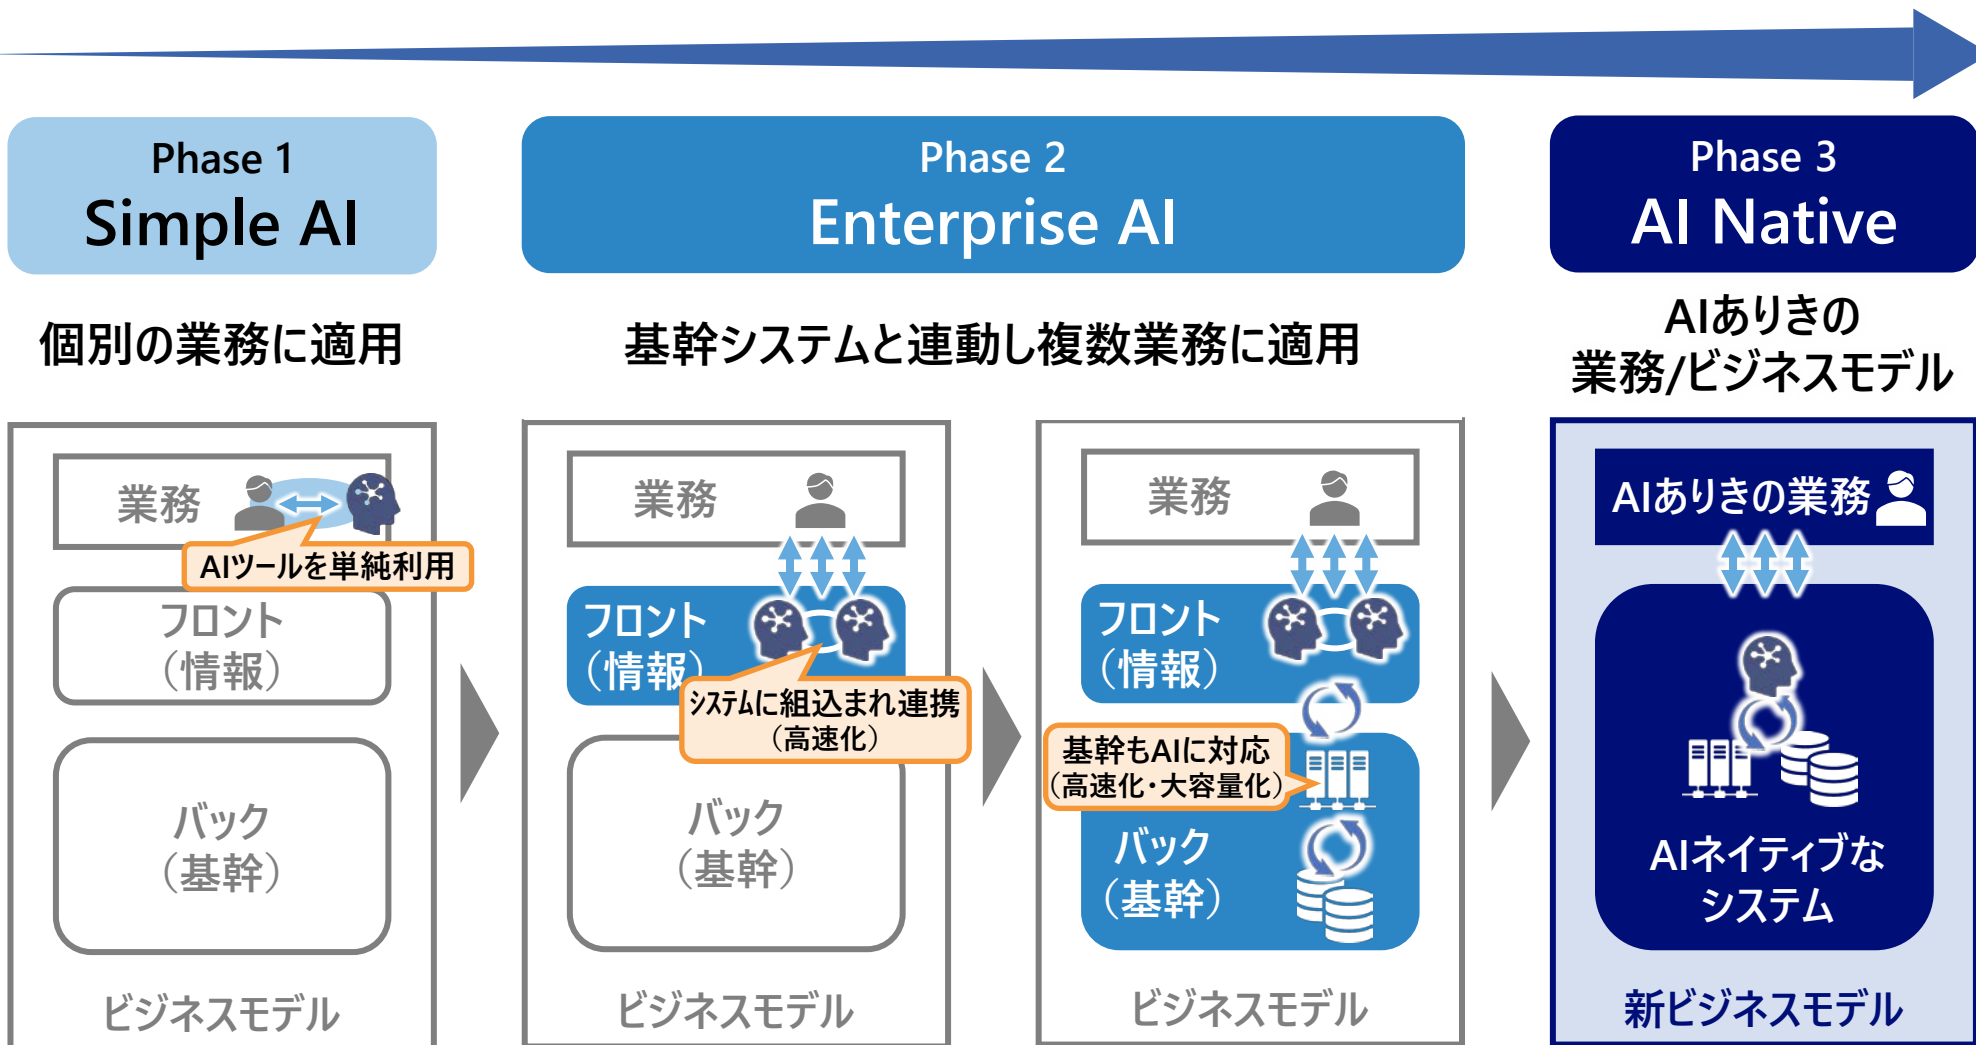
Phase 1
Simple AI

Phase 2
Enterprise AI

Phase 3
AI Native

個別の業務に適用

基幹システムと連動し複数業務に適用

AIありきの
業務/ビジネスモデル

業務
AIツールを単純利用
フロント
（情報）
バック
（基幹）
ビジネスモデル

業務
フロント
（情報）
システムに組込まれ連携
（高速化）
バック
（基幹）
ビジネスモデル

業務
フロント
（情報）
基幹もAIに対応
（高速化・大容量化）
バック
（基幹）
ビジネスモデル

AIありきの業務
AIネイティブな
システム
新ビジネスモデル